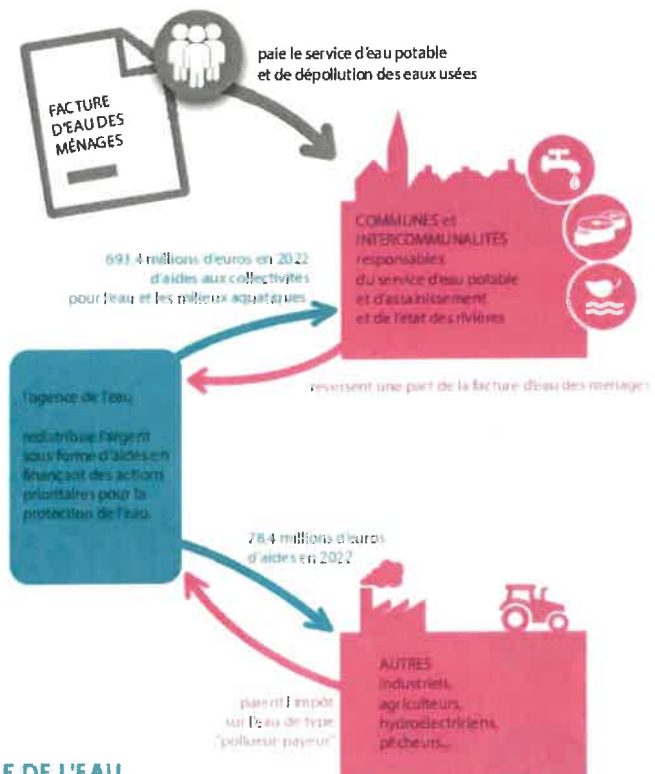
FACTURE D'EAU DES MÉNAGES

paie le service d'eau potable et de dépollution des eaux usées

COMMUNES et INTERCOMMUNALITÉS responsables du service d'eau potable et d'assainissement et de l'état des rivières

693,4 millions d'euros en 2022 d'aides aux collectivités pour l'eau et les milieux aquatiques

reversent une part de la facture d'eau des ménages

l'agence de l'eau

redistribue l'argent sous forme d'aides en finançant des actions prioritaires pour la protection de l'eau.

78,4 millions d'euros d'aides en 2022

AUTRES industriels, agriculteurs, hydroélectriciens, pêcheurs...

paient l'impôt sur l'eau de type "pollueur-payeur"

E DE L'EAU